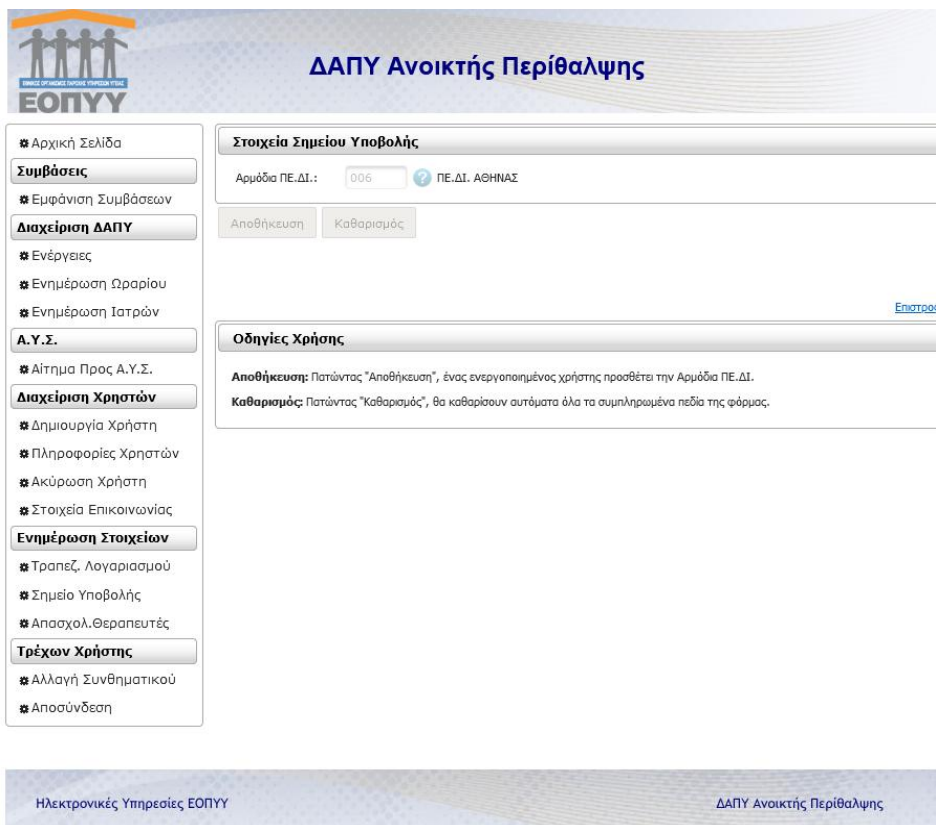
ΕΘΝΙΚΟΣ ΟΡΓΑΝΙΣΜΟΣ ΠΑΡΟΧΗΣ ΥΠΗΡΕΣΙΩΝ ΥΓΕΙΑΣ
ΕΟΠΥΥ

ΔΑΠΥ Ανοικτής Περίθαλψης

Αρχική Σελίδα
Συμβάσεις
Εμφάνιση Συμβάσεων
Διαχείριση ΔΑΠΥ
Ενέργειες
Ενημέρωση Ωραρίου
Ενημέρωση Ιατρών
Α.Υ.Σ.
Αίτημα Προς Α.Υ.Σ.
Διαχείριση Χρηστών
Δημιουργία Χρήστη
Πληροφορίες Χρηστών
Ακύρωση Χρήστη
Στοιχεία Επικοινωνίας
Ενημέρωση Στοιχείων
Τραπεζ. Λογαριασμού
Σημείο Υποβολής
Απασχολ.Θεραπευτές
Τρέχων Χρήστης
Αλλαγή Συνθηματικού
Αποσύνδεση

Στοιχεία Σημείου Υποβολής

Αρμόδια ΠΕ.ΔΙ.: 006 ΠΕ.ΔΙ. ΑΘΗΝΑΣ

Αποθήκευση Καθαρισμός

Επιστρο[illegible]

Οδηγίες Χρήσης

Αποθήκευση: Πατώντας "Αποθήκευση", ένας ενεργοποιημένος χρήστης προσθέτει την Αρμόδια ΠΕ.ΔΙ.

Καθαρισμός: Πατώντας "Καθαρισμός", θα καθαρίσουν αυτόματα όλα τα συμπληρωμένα πεδία της φόρμας.

Ηλεκτρονικές Υπηρεσίες ΕΟΠΥΥ

ΔΑΠΥ Ανοικτής Περίθαλψης